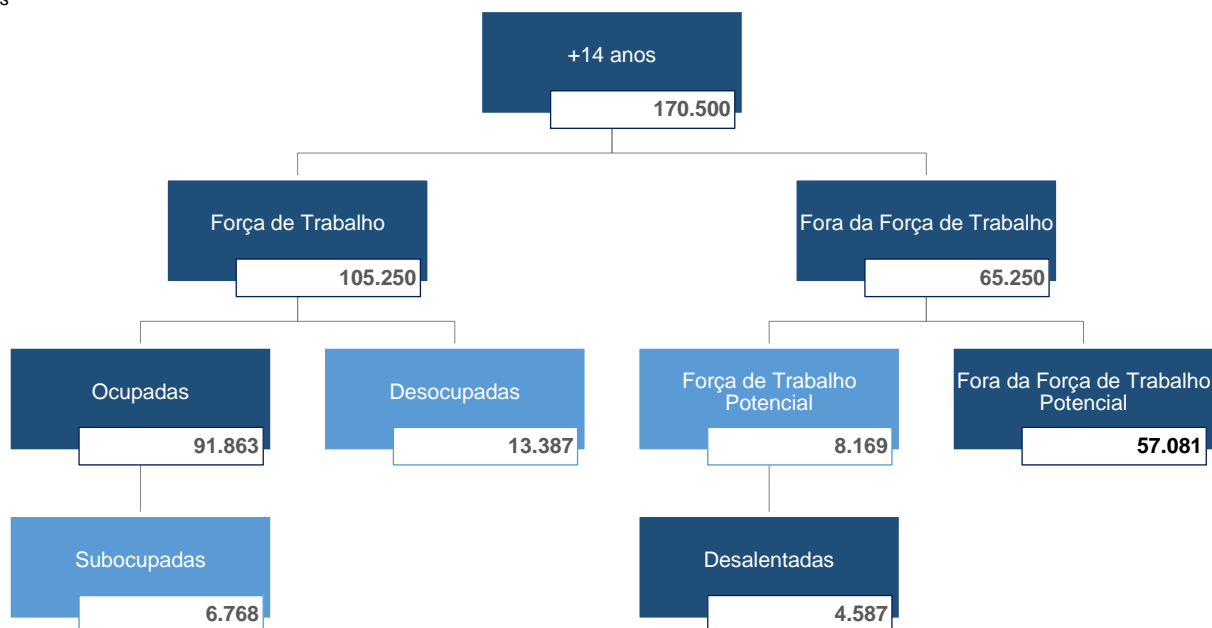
s

+14 anos
170.500

Força de Trabalho
105.250

Fora da Força de Trabalho
65.250

Ocupadas
91.863

Desocupadas
13.387

Força de Trabalho Potencial
8.169

Fora da Força de Trabalho Potencial
57.081

Subocupadas
6.768

Desalentadas
4.587